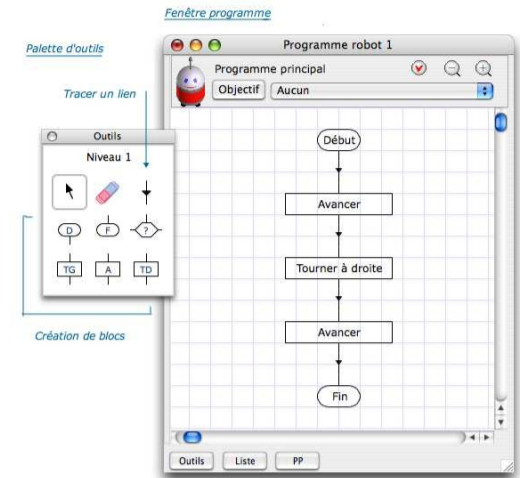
Fenêtre programme

Palette d'outils

Tracer un lien

Création de blocs

Programme robot 1

Programme principal

Objectif

Aucun

Outils

Niveau 1

D

F

?

TG

A

TD

Début

Avancer

Tourner à droite

Avancer

Fin

Outils

Liste

PP